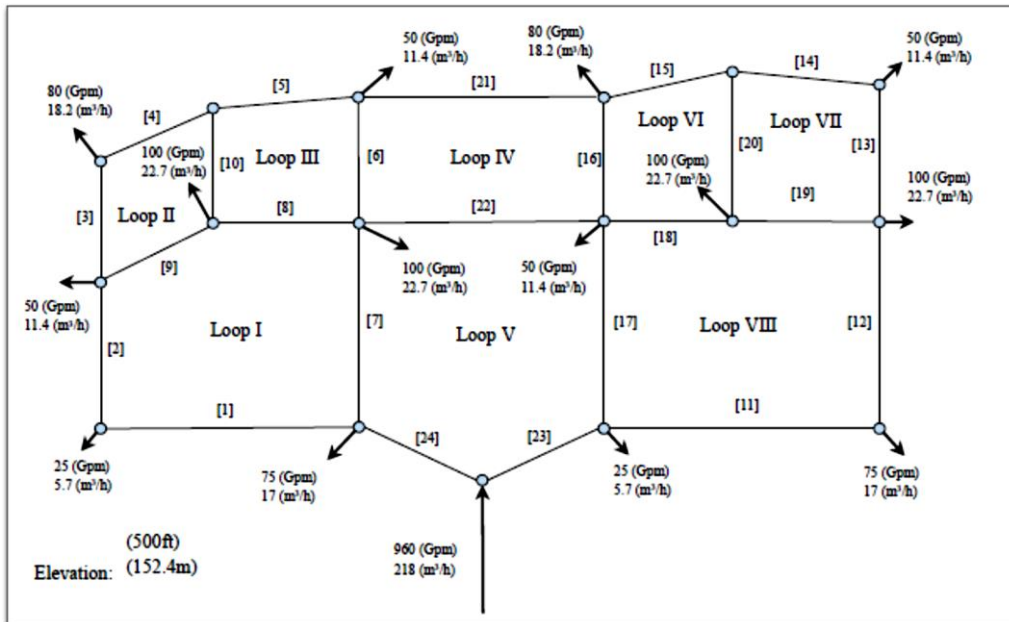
50 (Gpm) 11.4 ($m^3$/h)

80 (Gpm) 18.2 ($m^3$/h)

50 (Gpm) 11.4 ($m^3$/h)

[15]

[14]

[5]

[21]

80 (Gpm) 18.2 ($m^3$/h)

[4]

Loop VI

Loop VII

100 (Gpm) 22.7 ($m^3$/h)

[10]

Loop III

[6]

Loop IV

[16]

[20]

[13]

100 (Gpm) 22.7 ($m^3$/h)

100 (Gpm) 22.7 ($m^3$/h)

[3]

Loop II

[8]

[22]

[19]

[18]

[9]

100 (Gpm) 22.7 ($m^3$/h)

50 (Gpm) 11.4 ($m^3$/h)

50 (Gpm) 11.4 ($m^3$/h)

Loop I

[7]

Loop V

[17]

Loop VIII

[12]

[2]

[1]

[11]

[24]

[23]

25 (Gpm) 5.7 ($m^3$/h)

75 (Gpm) 17 ($m^3$/h)

25 (Gpm) 5.7 ($m^3$/h)

75 (Gpm) 17 ($m^3$/h)

Elevation: (500ft) (152.4m)

960 (Gpm) 218 ($m^3$/h)